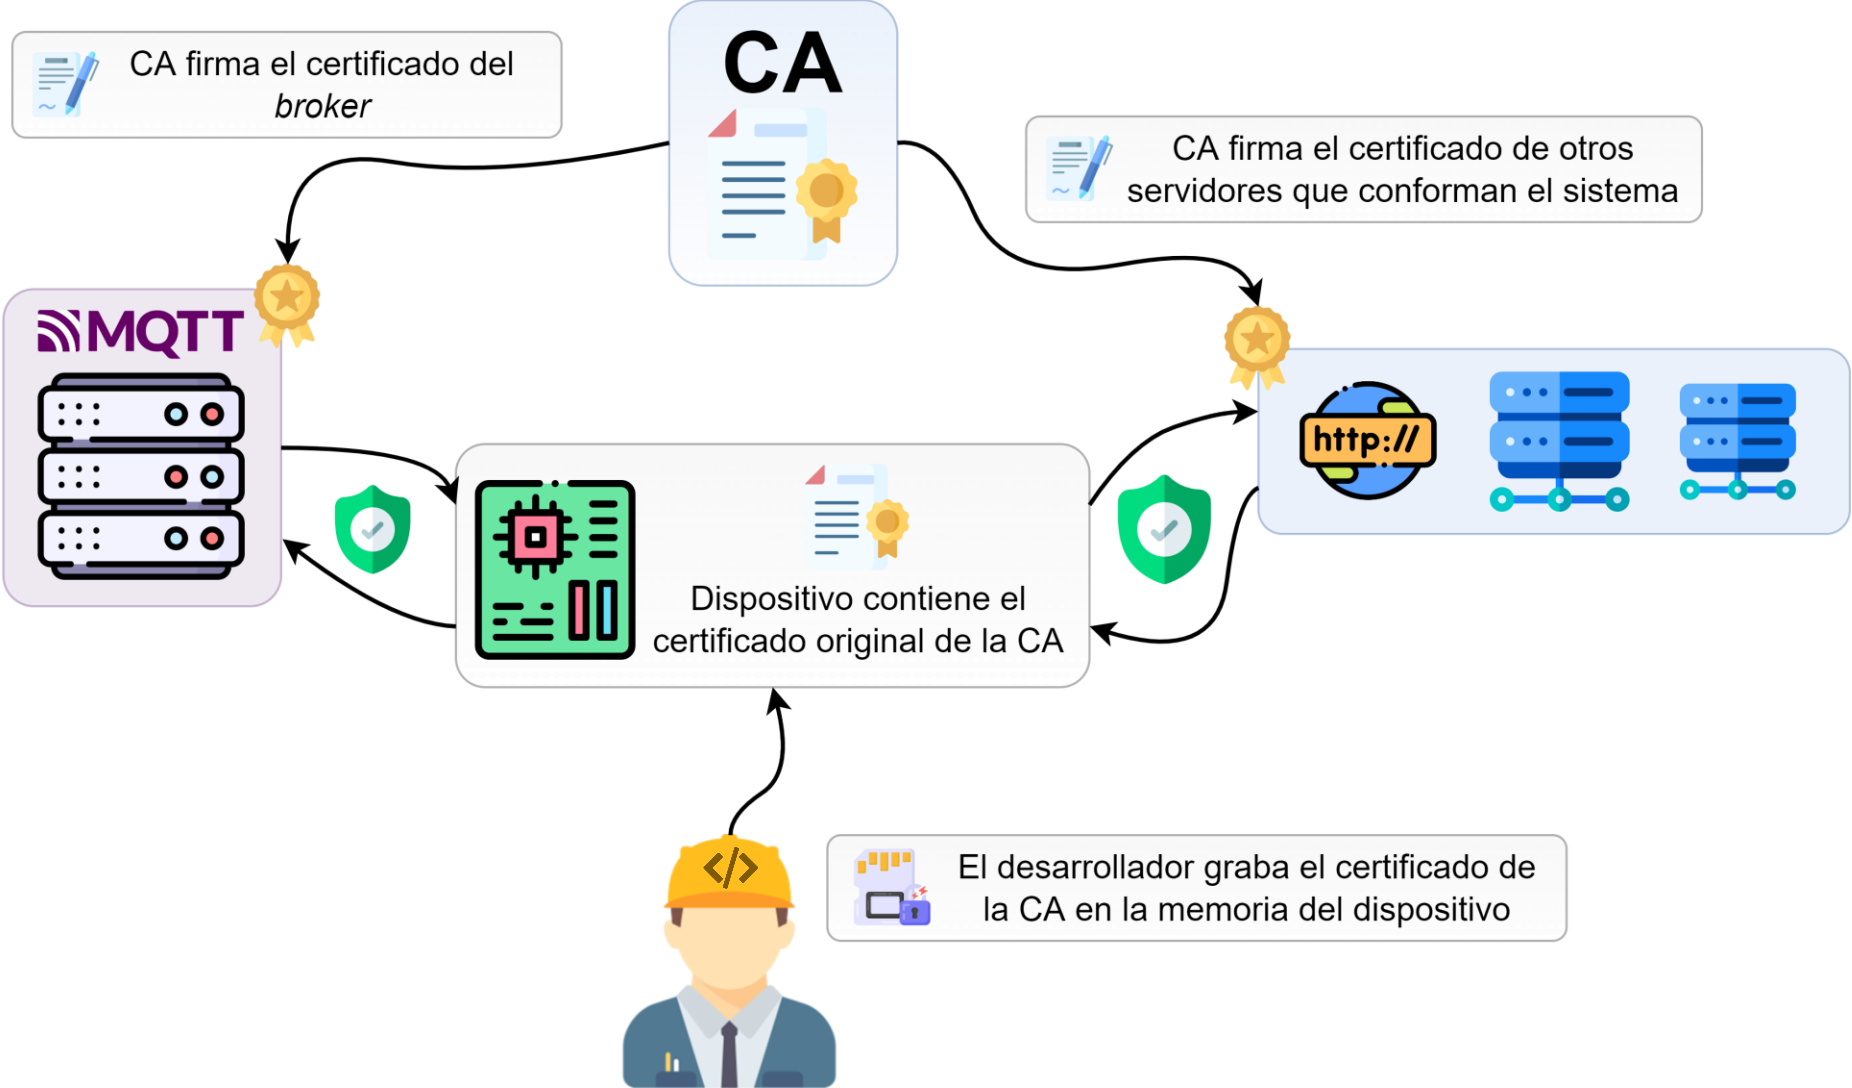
CA firma el certificado del *broker*

CA

CA firma el certificado de otros servidores que conforman el sistema

MQTT

http://

Dispositivo contiene el certificado original de la CA

</>

El desarrollador graba el certificado de la CA en la memoria del dispositivo